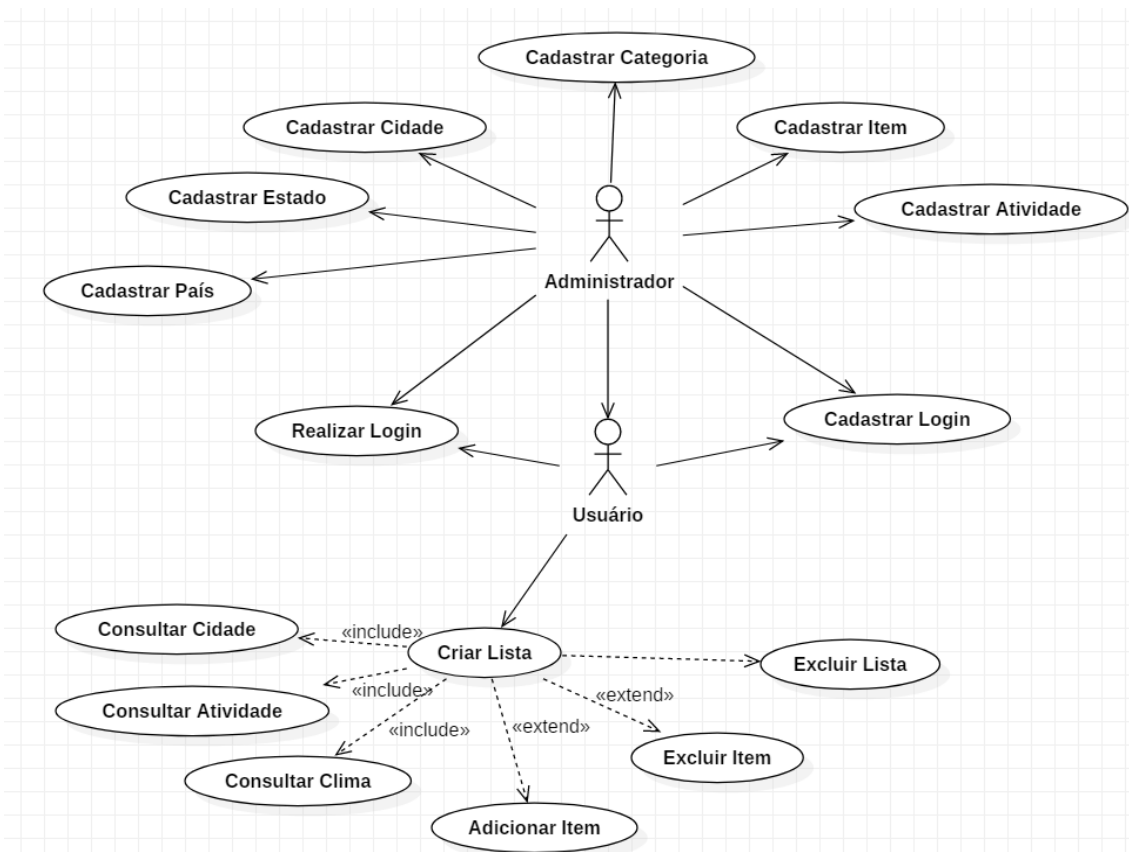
Cadastrar Categoria

Cadastrar Cidade

Cadastrar Item

Cadastrar Estado

Cadastrar Atividade

Cadastrar País

Administrador

Realizar Login

Cadastrar Login

Usuário

Consultar Cidade

«include»

Criar Lista

Excluir Lista

«include»

«extend»

Consultar Atividade

«include»

«extend»

Excluir Item

Consultar Clima

Adicionar Item